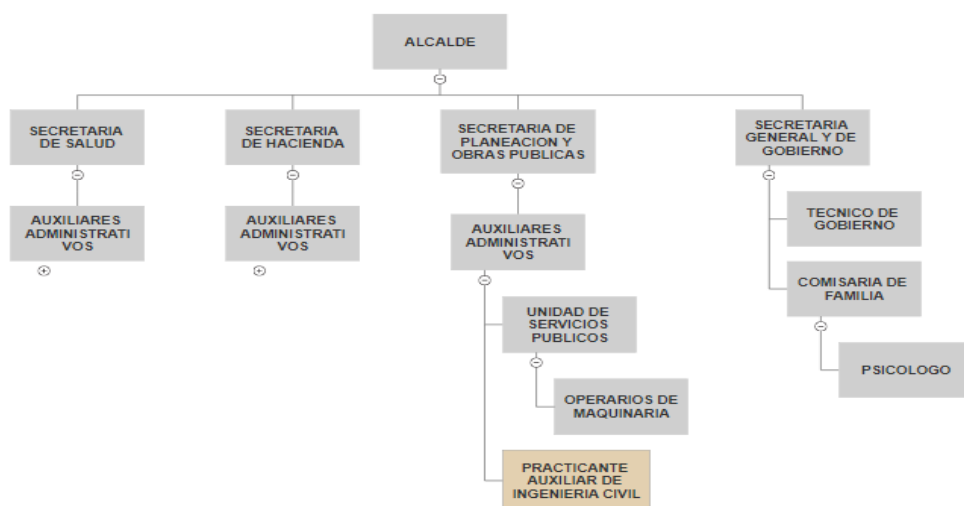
ALCALDE

SECRETARIA DE SALUD

AUXILIARES ADMINISTRATI VOS

SECRETARIA DE HACIENDA

AUXILIARES ADMINISTRATI VOS

SECRETARIA DE PLANEACION Y OBRAS PUBLICAS

AUXILIARES ADMINISTRATI VOS

UNIDAD DE SERVICIOS PUBLICOS

OPERARIOS DE MAQUINARIA

PRACTICANTE AUXILIAR DE INGENIERIA CIVIL

SECRETARIA GENERAL Y DE GOBIERNO

TECNICO DE GOBIERNO

COMISARIA DE FAMILIA

PSICOLOGO